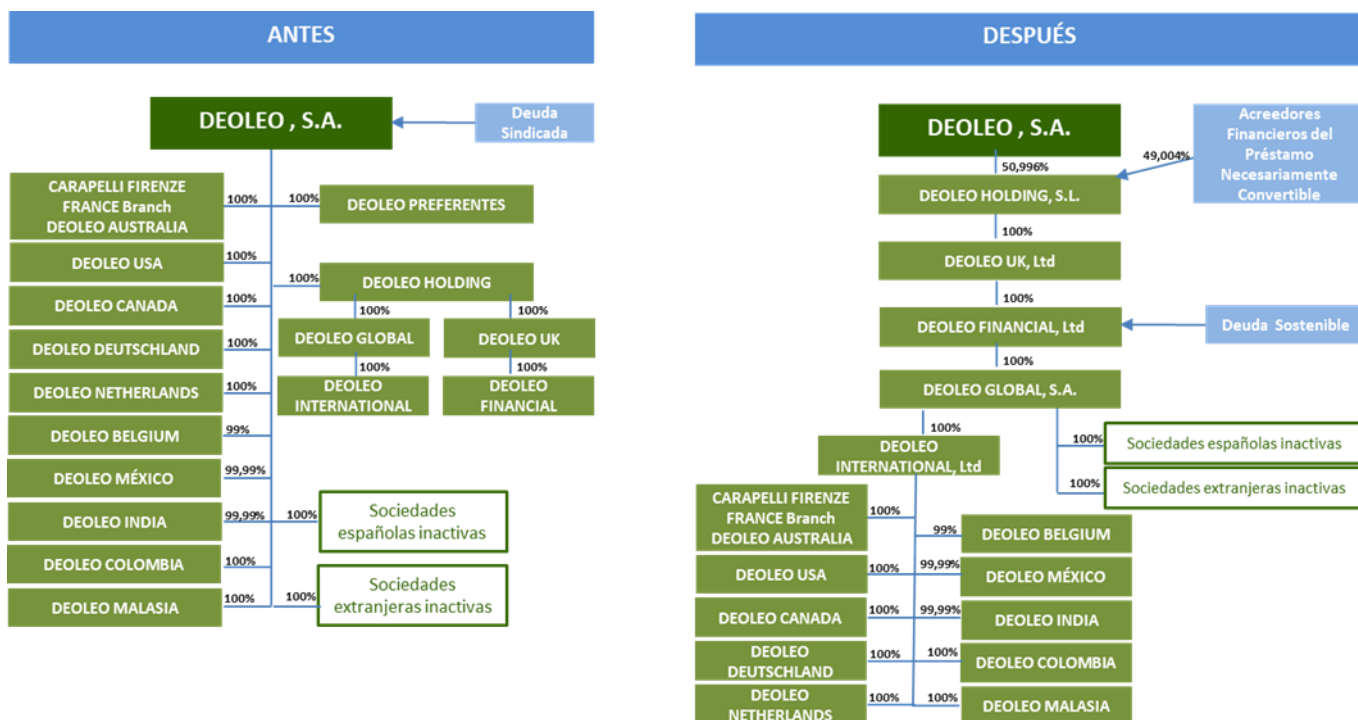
ANTES

DEOLEO , S.A.

Deuda Sindicada

CARAPELLI FIRENZE FRANCE Branch DEOLEO AUSTRALIA

100%

100%

DEOLEO PREFERENTES

DEOLEO USA

100%

100%

DEOLEO HOLDING

DEOLEO CANADA

100%

100%

100%

DEOLEO GLOBAL

DEOLEO UK

DEOLEO DEUTSCHLAND

100%

100%

100%

DEOLEO INTERNATIONAL

DEOLEO FINANCIAL

DEOLEO NETHERLANDS

100%

DEOLEO BELGIUM

99%

DEOLEO MÉXICO

99,99%

DEOLEO INDIA

99,99%

100%

Sociedades españolas inactivas

DEOLEO COLOMBIA

100%

DEOLEO MALASIA

100%

100%

Sociedades extranjeras inactivas

DESPUÉS

DEOLEO , S.A.

Acreedores Financieros del Préstamo Necesariamente Convertible

50,996%

49,004%

DEOLEO HOLDING, S.L.

100%

DEOLEO UK, Ltd

100%

DEOLEO FINANCIAL, Ltd

Deuda Sostenible

100%

DEOLEO GLOBAL, S.A.

100%

DEOLEO INTERNATIONAL, Ltd

100%

Sociedades españolas inactivas

100%

Sociedades extranjeras inactivas

CARAPELLI FIRENZE FRANCE Branch DEOLEO AUSTRALIA

100%

99%

DEOLEO BELGIUM

DEOLEO USA

100%

99,99%

DEOLEO MÉXICO

DEOLEO CANADA

100%

99,99%

DEOLEO INDIA

DEOLEO DEUTSCHLAND

100%

100%

DEOLEO COLOMBIA

DEOLEO NETHERLANDS

100%

100%

DEOLEO MALASIA